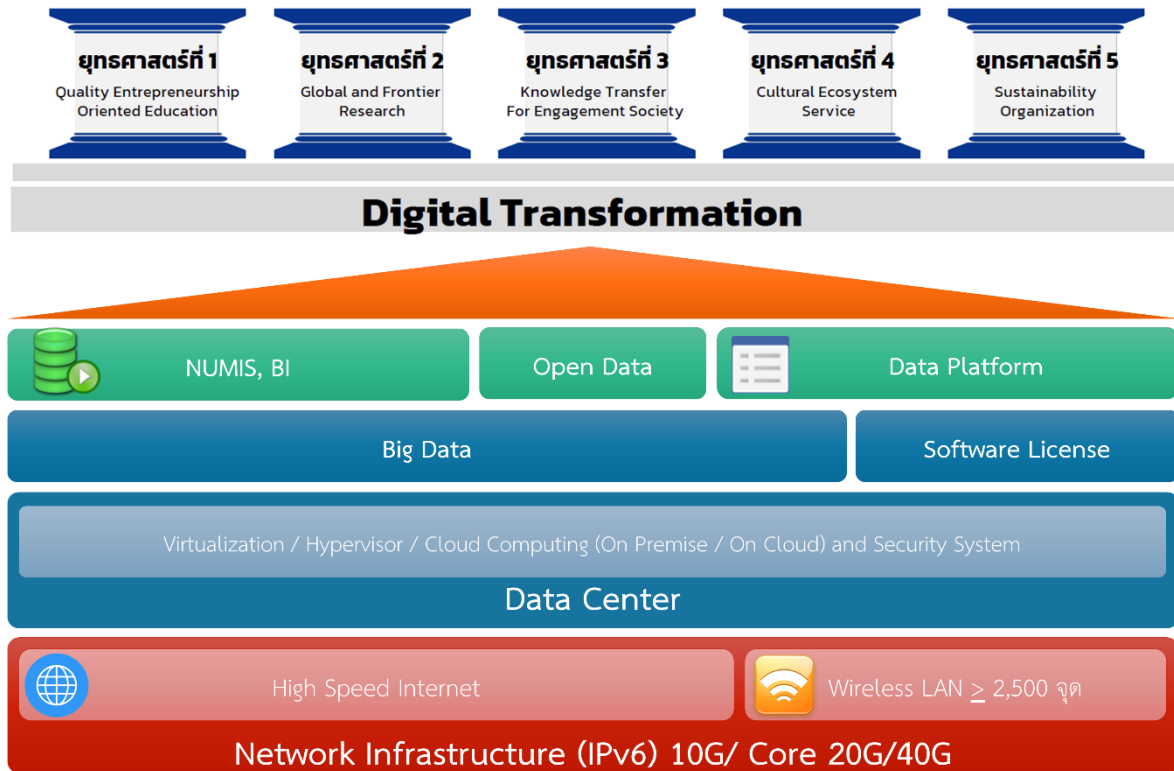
ยุทธศาสตร์ที่ 1
Quality Entrepreneurship Oriented Education

ยุทธศาสตร์ที่ 2
Global and Frontier Research

ยุทธศาสตร์ที่ 3
Knowledge Transfer For Engagement Society

ยุทธศาสตร์ที่ 4
Cultural Ecosystem Service

ยุทธศาสตร์ที่ 5
Sustainability Organization

Digital Transformation

NUMIS, BI

Open Data

Data Platform

Big Data

Software License

Virtualization / Hypervisor / Cloud Computing (On Premise / On Cloud) and Security System

Data Center

High Speed Internet

Wireless LAN $\geq$ 2,500 จุด

Network Infrastructure (IPv6) 10G/ Core 20G/40G